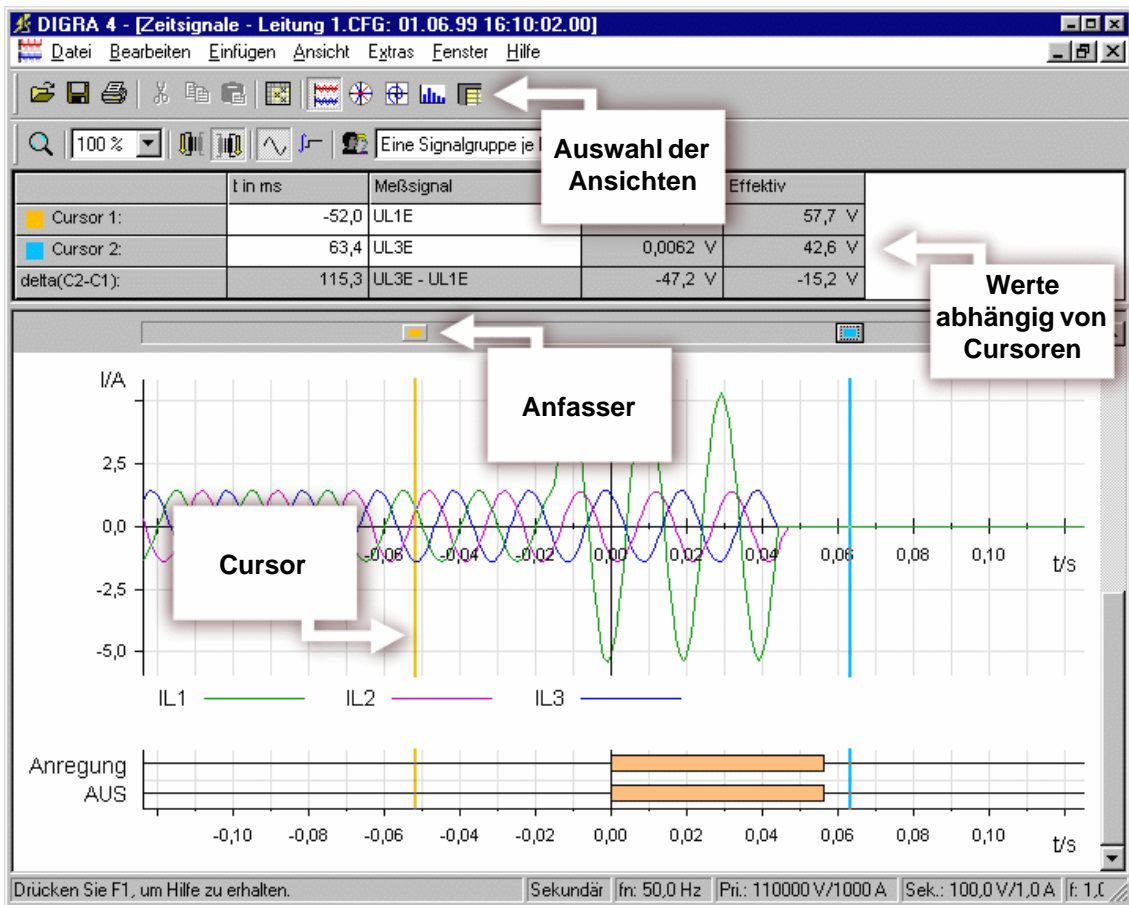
DIGRA 4 - [Zeitsignale - Leitung 1.CFG: 01.06.99 16:10:02.00]

Datei Bearbeiten Einfügen Ansicht Extras Fenster Hilfe

100 %

Eine Signalgruppe je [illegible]

Auswahl der Ansichten

| | t in ms | Meßsignal | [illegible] | Effektiv |
|---|---|---|---|---|
| Cursor 1: | -52,0 | UL1E | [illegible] | 57,7 V |
| Cursor 2: | 63,4 | UL3E | 0,0062 V | 42,6 V |
| delta(C2-C1): | 115,3 | UL3E - UL1E | -47,2 V | -15,2 V |

Werte abhängig von Cursoren

Anfasser

I/A

2,5

0,0

-2,5

-5,0

Cursor

-0,06 -0,04 -0,02 0,00 0,02 0,04 0,06 0,08 0,10 t/s

IL1 IL2 IL3

Anregung

AUS

-0,10 -0,08 -0,06 -0,04 -0,02 0,00 0,02 0,04 0,06 0,08 0,10 t/s

Drücken Sie F1, um Hilfe zu erhalten.

Sekundär | fn: 50,0 Hz | Pri.: 110000 V/1000 A | Sek.: 100,0 V/1,0 A | f: 1,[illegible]